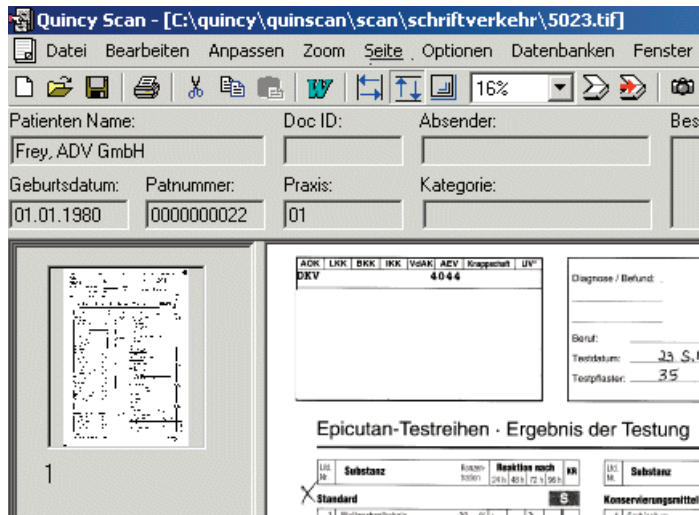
Quincy Scan - [C:\quincy\quinscan\scan\schriftverkehr\5023.tif]

Datei Bearbeiten Anpassen Zoom Seite Optionen Datenbanken Fenster

16%

Patienten Name: Doc ID: Absender: Bes

Frey, ADV GmbH

Geburtsdatum: Patnummer: Praxis: Kategorie:

01.01.1980 0000000022 01

1

| AOK | LKK | BKK | IKK | VdAK | AEV | Knappschaft | UV* |
|---|---|---|---|---|---|---|---|
| DKV | | | | 4044 | | | |

Diagnose / Befund:

Beruf:

Testdatum: 23.5.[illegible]

Testpflaster: 35

Epicutan-Testreihen · Ergebnis der Testung

| Lfd. Nr. | Substanz | Konzentration | Reaktion nach 24 h 48 h 72 h 96 h | KR |
|---|---|---|---|---|
| X | Standard | | | S |

| Lfd. Nr. | Substanz |
|---|---|
| | Konservierungsmittel |